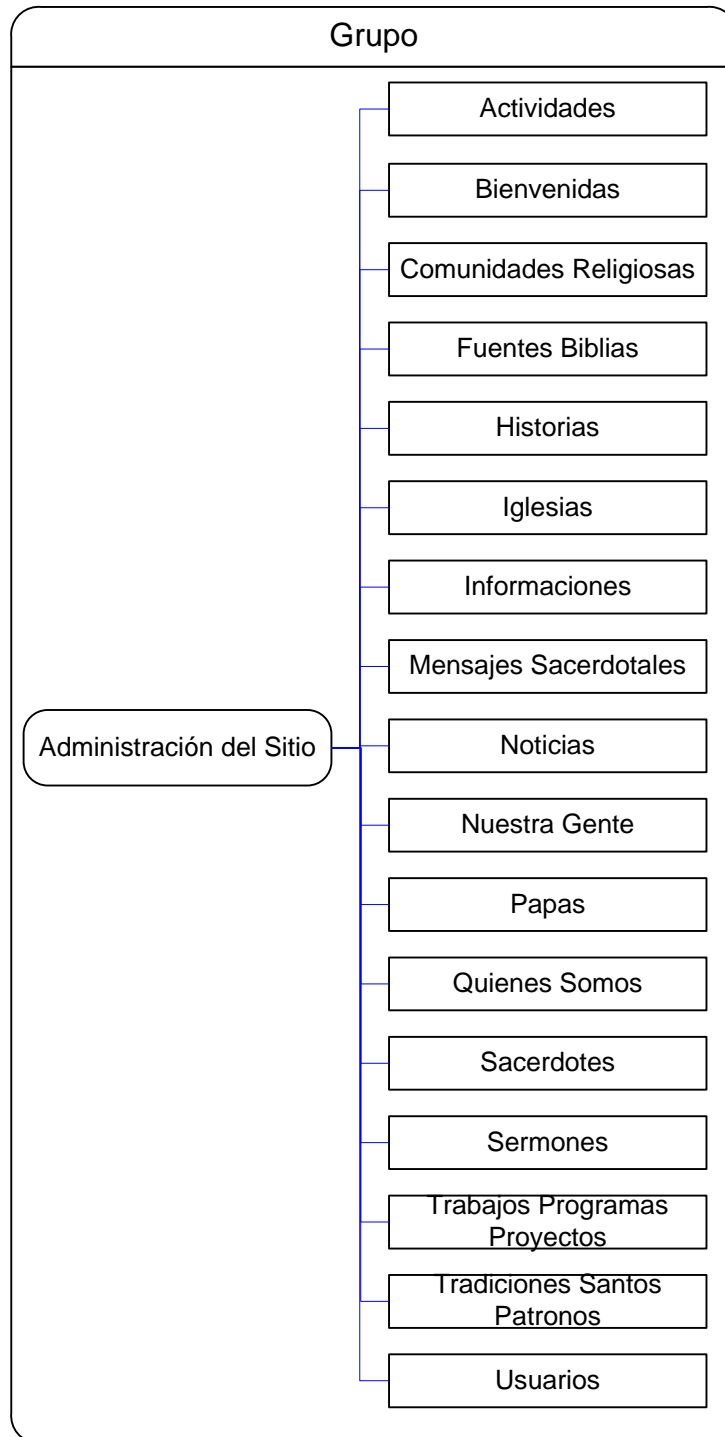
Grupo

Administración del Sitio

Actividades

Bienvenidas

Comunidades Religiosas

Fuentes Biblias

Historias

Iglesias

Informaciones

Mensajes Sacerdotales

Noticias

Nuestra Gente

Papas

Quienes Somos

Sacerdotes

Sermones

Trabajos Programas Proyectos

Tradiciones Santos Patronos

Usuarios